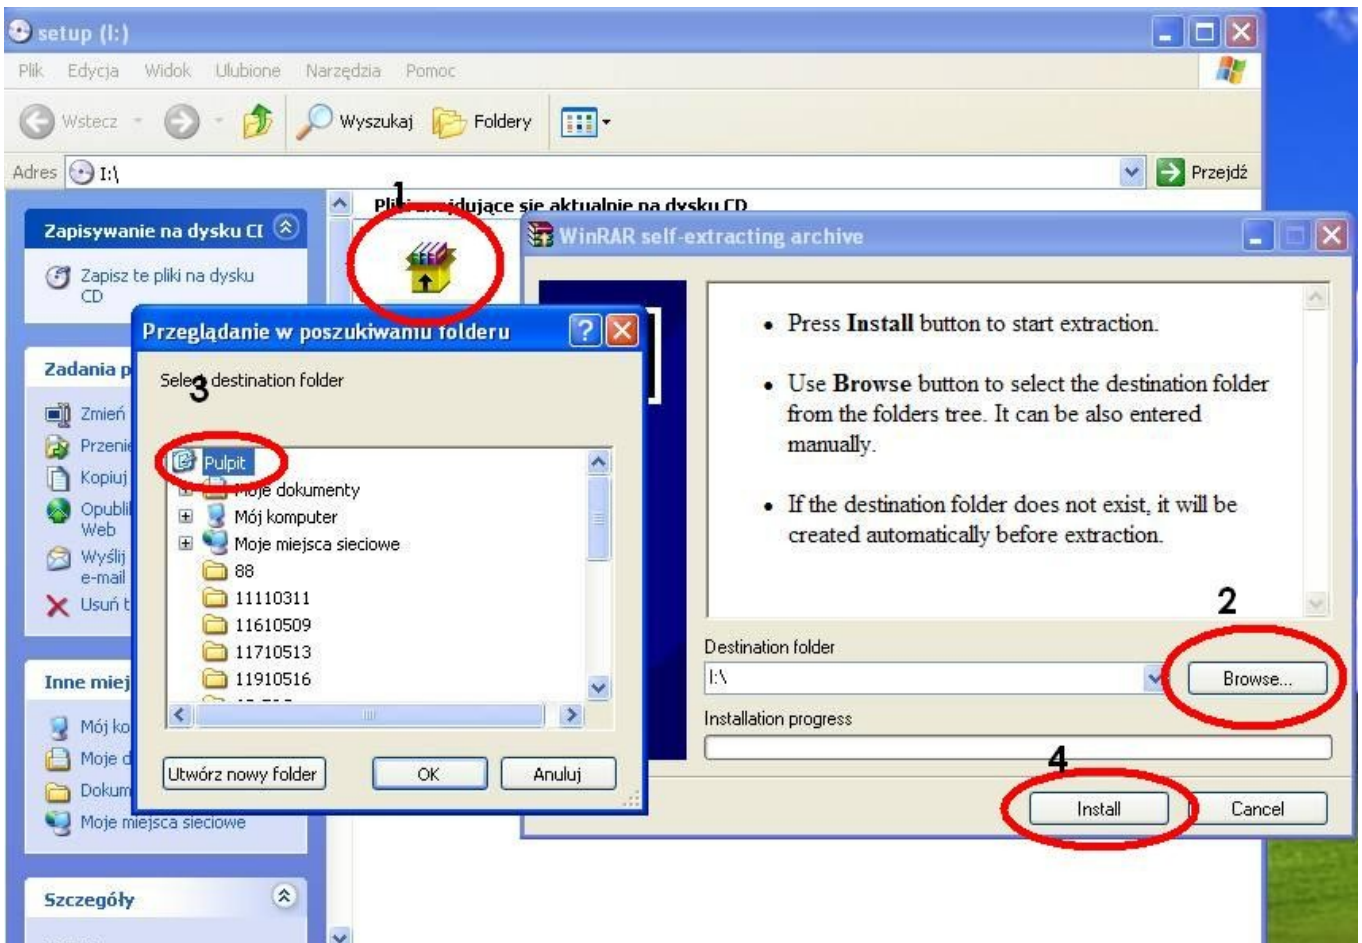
setup (I:)

Plik Edycja Widok Ulubione Narzędzia Pomoc

Wstecz Wyszukaj Foldery

Adres I:\ Przejdź

Zapisywanie na dysku C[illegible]

Zapisz te pliki na dysku CD

Zadania p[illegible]

Zmień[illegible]
Przeni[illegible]
Kopiuj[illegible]
Opubli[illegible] Web
Wyślij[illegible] e-mail
Usuń t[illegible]

Inne miej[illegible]

Mój ko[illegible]
Moje d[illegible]
Dokum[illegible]
Moje miejsca sieciowe

Szczegóły

1

Pli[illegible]dujące się aktualnie na dysku CD

WinRAR self-extracting archive

• Press Install button to start extraction.

• Use Browse button to select the destination folder from the folders tree. It can be also entered manually.

• If the destination folder does not exist, it will be created automatically before extraction.

2

Destination folder

I:\

Browse...

Installation progress

4

Install Cancel

Przeglądanie w poszukiwaniu folderu

3

Sele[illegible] destination folder

Pulpit
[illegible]oje dokumenty
Mój komputer
Moje miejsca sieciowe
88
11110311
11610509
11710513
11910516

Utwórz nowy folder OK Anuluj